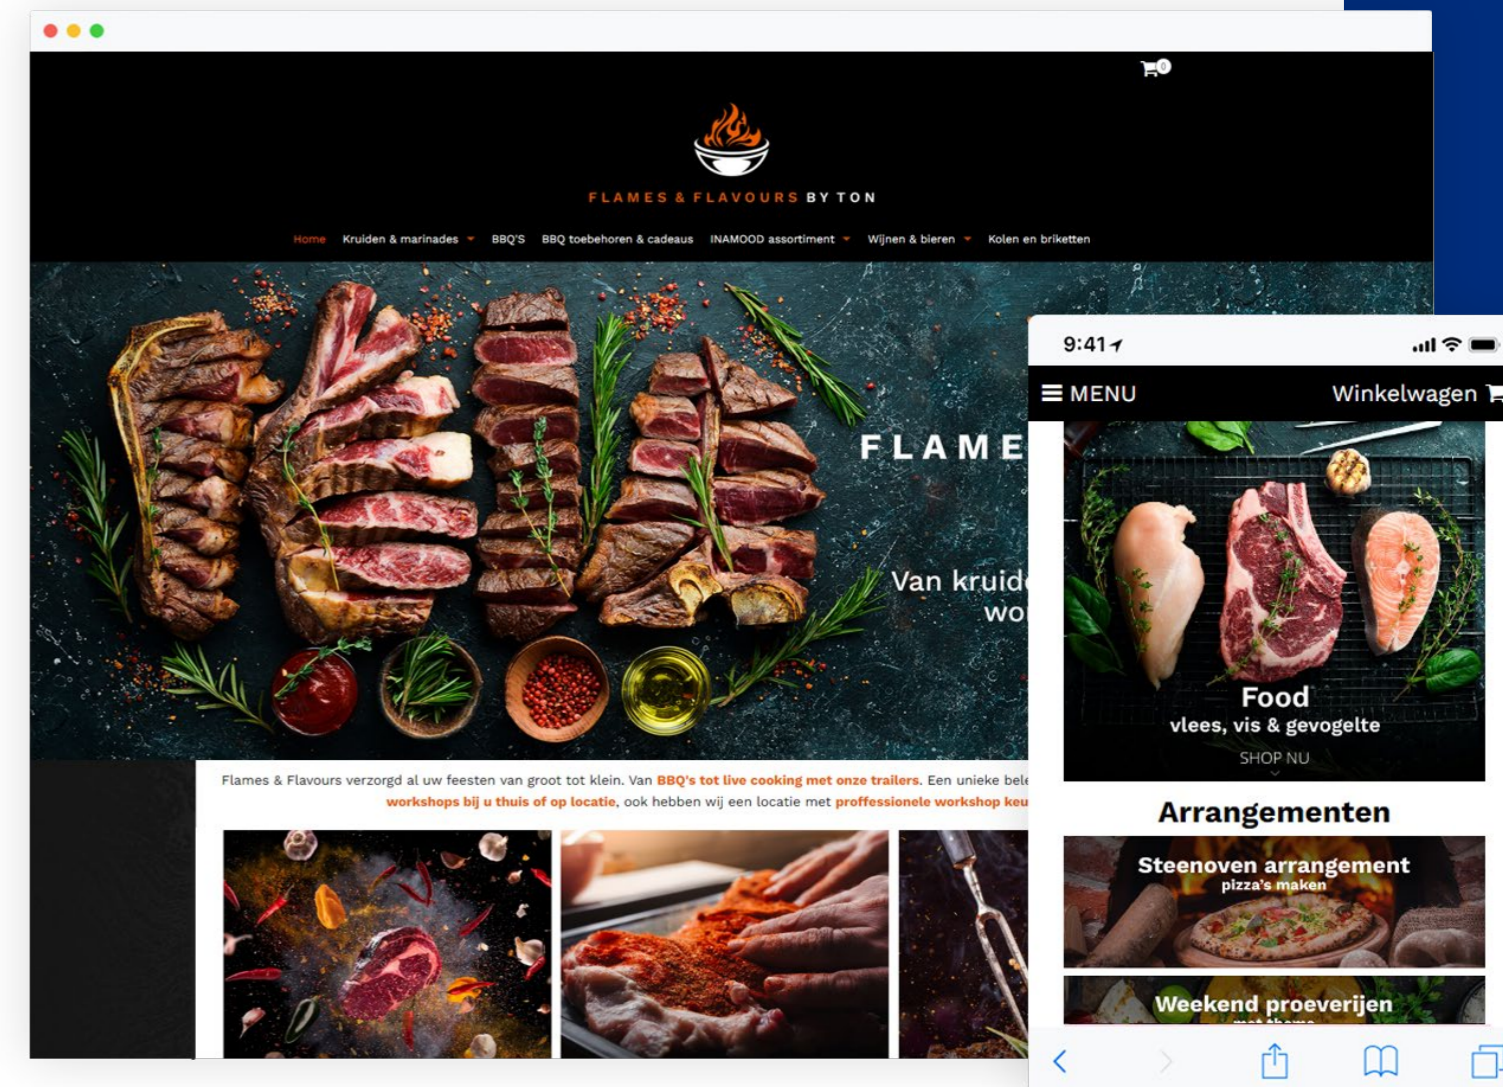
0

FLAMES & FLAVOURS BY TON

Home Kruiden & marinades BBQ'S BBQ toebehoren & cadeaus INAMOOD assortiment Wijnen & bieren Kolen en briketten

FLAME

Van kruid
wo

Flames & Flavours verzorgd al uw feesten van groot tot klein. Van BBQ's tot live cooking met onze trailers. Een unieke bele
workshops bij u thuis of op locatie, ook hebben wij een locatie met proffessionele workshop keu

9:41

MENU Winkelwagen

Food
vlees, vis & gevogelte
SHOP NU

Arrangementen

Steenoven arrangement
pizza's maken

Weekend proeverijen
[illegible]